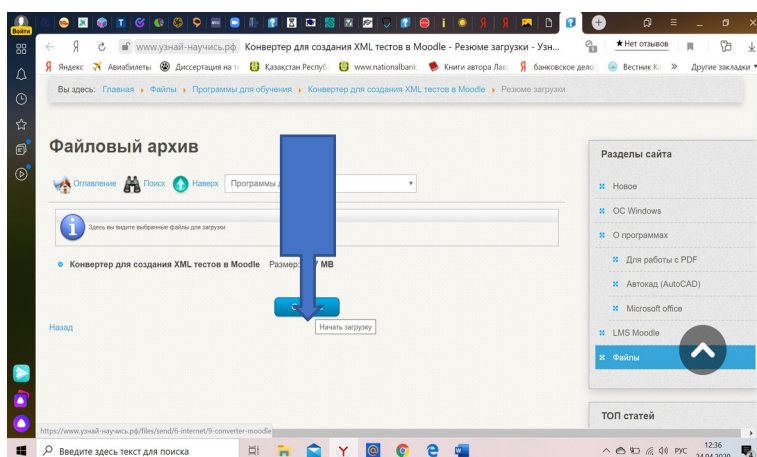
Войти

www.узнай-научись.рф Конвертер для создания XML тестов в Moodle - Резюме загрузки - Узн...

★ Нет отзывов

Яндекс Авиабилеты Диссертация на т Қазақстан Респуб www.nationalbank Книги автора Лав банковское дело Вестник Ка » Другие закладки

Вы здесь: Главная ▸ Файлы ▸ Программы для обучения ▸ Конвертер для создания XML тестов в Moodle ▸ Резюме загрузки

Файловый архив

Оглавление Поиск Наверх Программы д

Здесь вы видите выбранные файлы для загрузки

Конвертер для создания XML тестов в Moodle Размер: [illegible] MB

Назад

Начать загрузку

Разделы сайта

Новое

ОС Windows

О программах

Для работы с PDF

Автокад (AutoCAD)

Microsoft office

LMS Moodle

Файлы

ТОП статей

https://www.узнай-научись.рф/files/send/6-internet/9-converter-moodle

Введите здесь текст для поиска

РУС 12:36 24.04.2020